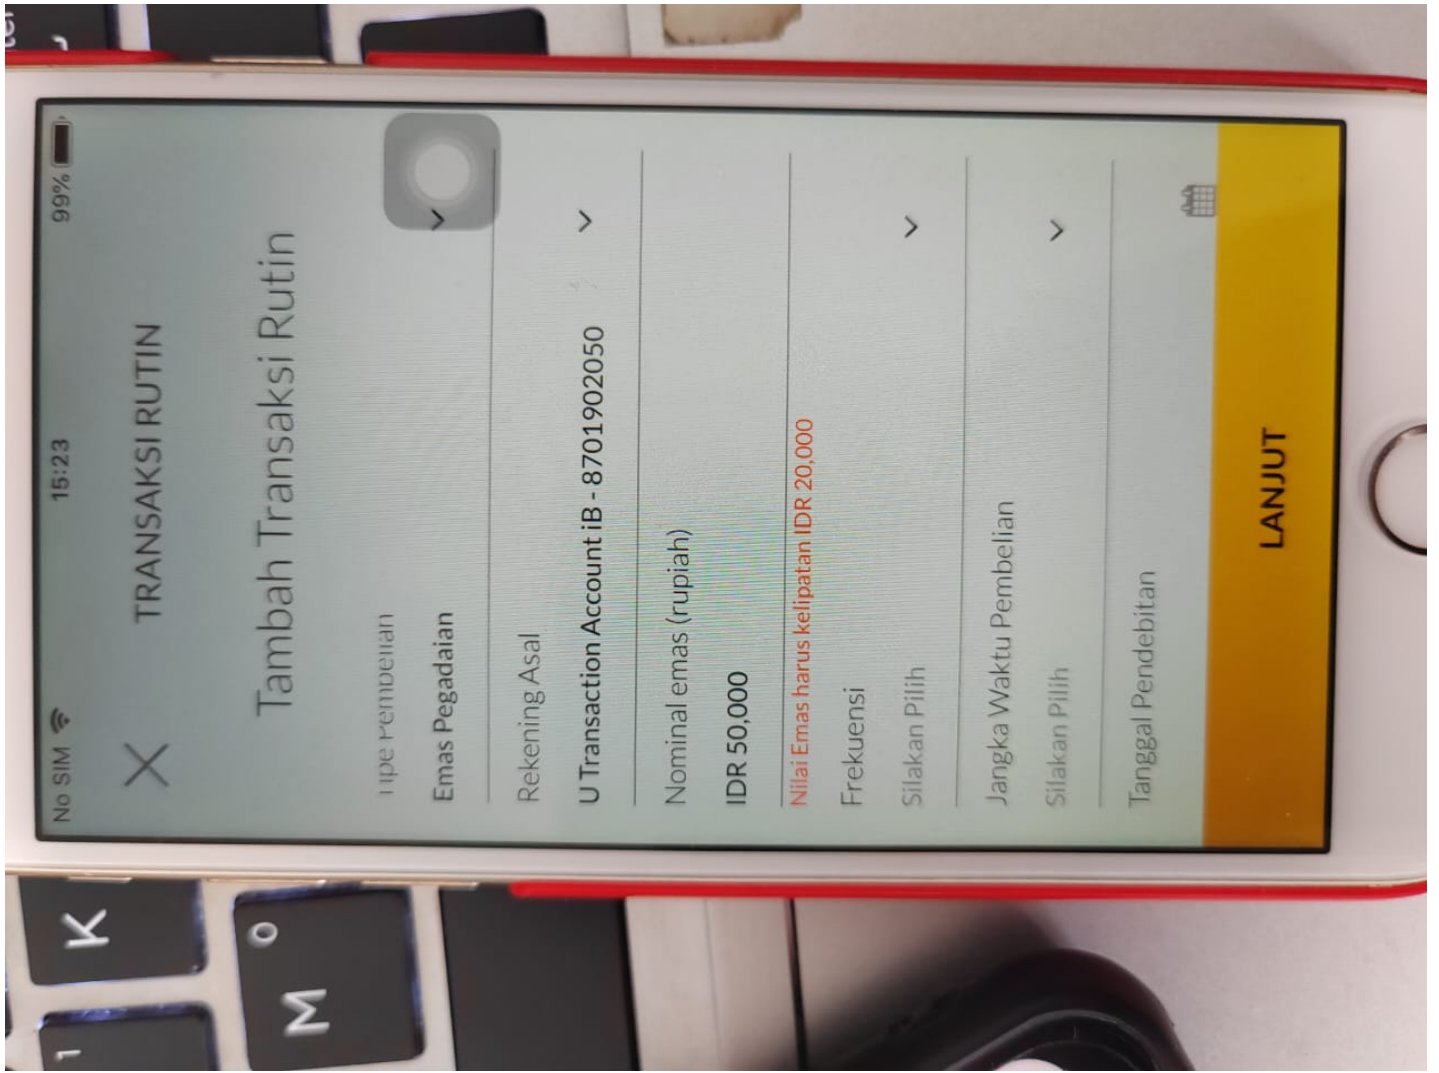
No SIM 15:23 99%

TRANSAKSI RUTIN

Tambah Transaksi Rutin

Tipe Pembelian

Emas Pegadaian

Rekening Asal

U Transaction Account iB - 8701902050

Nominal emas (rupiah)

IDR 50,000

Nilai Emas harus kelipatan IDR 20,000

Frekuensi

Silakan Pilih

Jangka Waktu Pembelian

Silakan Pilih

Tanggal Pendebitan

LANJUT

K
M